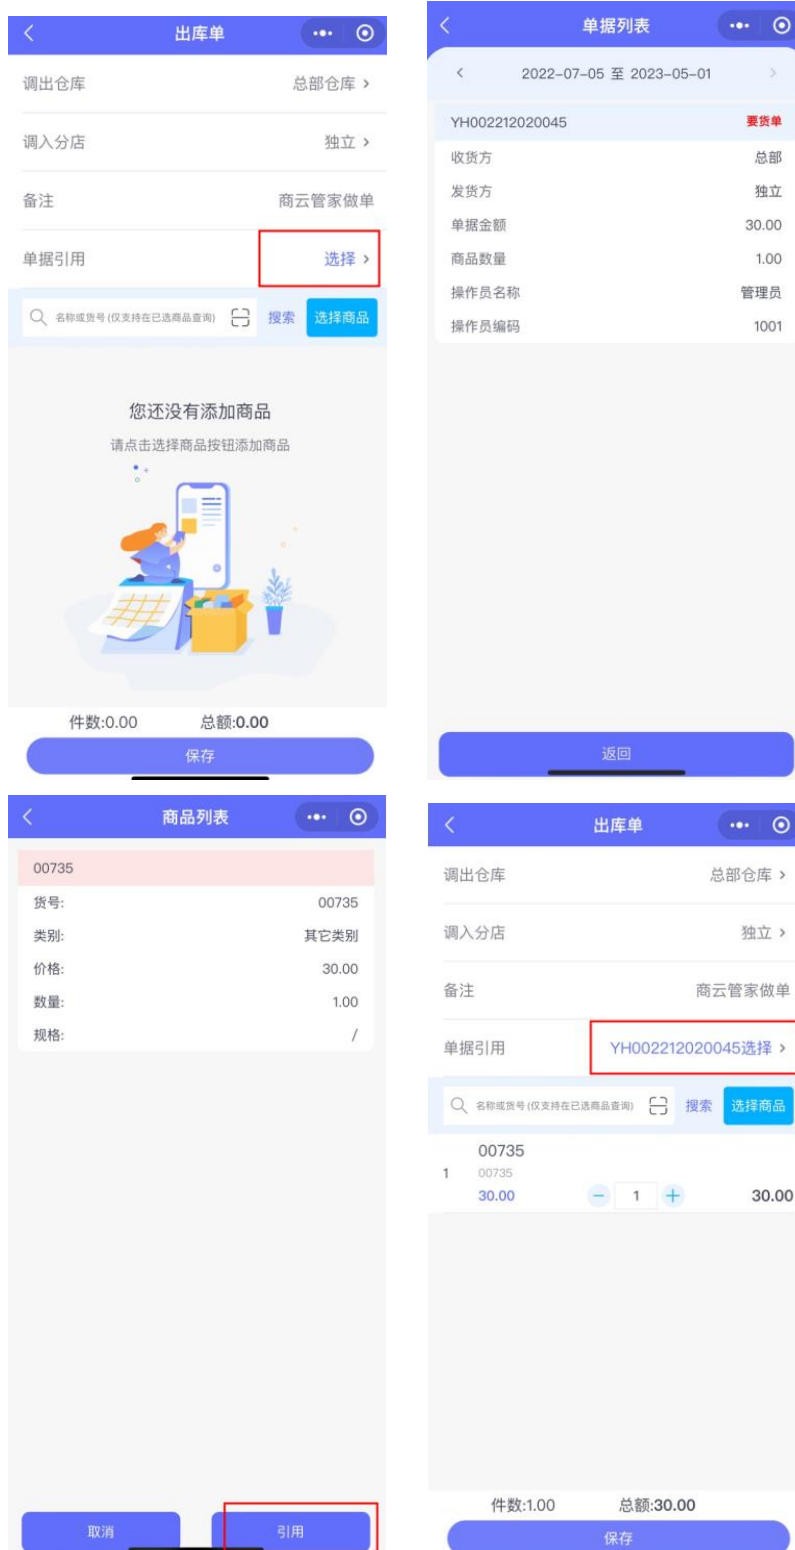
出库单

调出仓库 总部仓库 >

调入分店 独立 >

备注 商云管家做单

单据引用 选择 >

名称或货号 (仅支持在已选商品查询) 搜索 选择商品

您还没有添加商品

请点击选择商品按钮添加商品

件数:0.00 总额:0.00

保存

单据列表

2022-07-05 至 2023-05-01

YH002212020045 要货单

收货方 总部

发货方 独立

单据金额 30.00

商品数量 1.00

操作员名称 管理员

操作员编码 1001

返回

商品列表

00735

货号: 00735

类别: 其它类别

价格: 30.00

数量: 1.00

规格: /

取消 引用

出库单

调出仓库 总部仓库 >

调入分店 独立 >

备注 商云管家做单

单据引用 YH002212020045选择 >

名称或货号 (仅支持在已选商品查询) 搜索 选择商品

1 00735
00735
30.00 − 1 + 30.00

件数:1.00 总额:30.00

保存